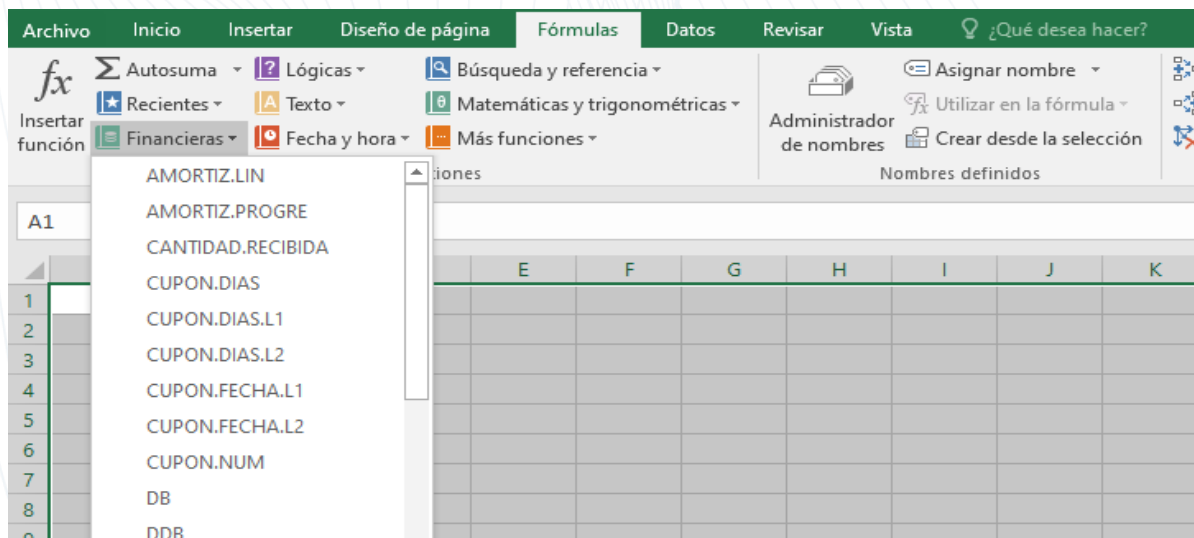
Archivo Inicio Insertar Diseño de página Fórmulas Datos Revisar Vista ¿Qué desea hacer?

$fx$ Insertar función
Autosuma
Recientes
Financieras
Lógicas
Texto
Fecha y hora
Búsqueda y referencia
Matemáticas y trigonométricas
Más funciones
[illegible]ciones
Administrador de nombres
Asignar nombre
Utilizar en la fórmula
Crear desde la selección
Nombres definidos

AMORTIZ.LIN
AMORTIZ.PROGRE
CANTIDAD.RECIBIDA
CUPON.DIAS
CUPON.DIAS.L1
CUPON.DIAS.L2
CUPON.FECHA.L1
CUPON.FECHA.L2
CUPON.NUM
DB
DDB

A1

E F G H I J K
1
2
3
4
5
6
7
8